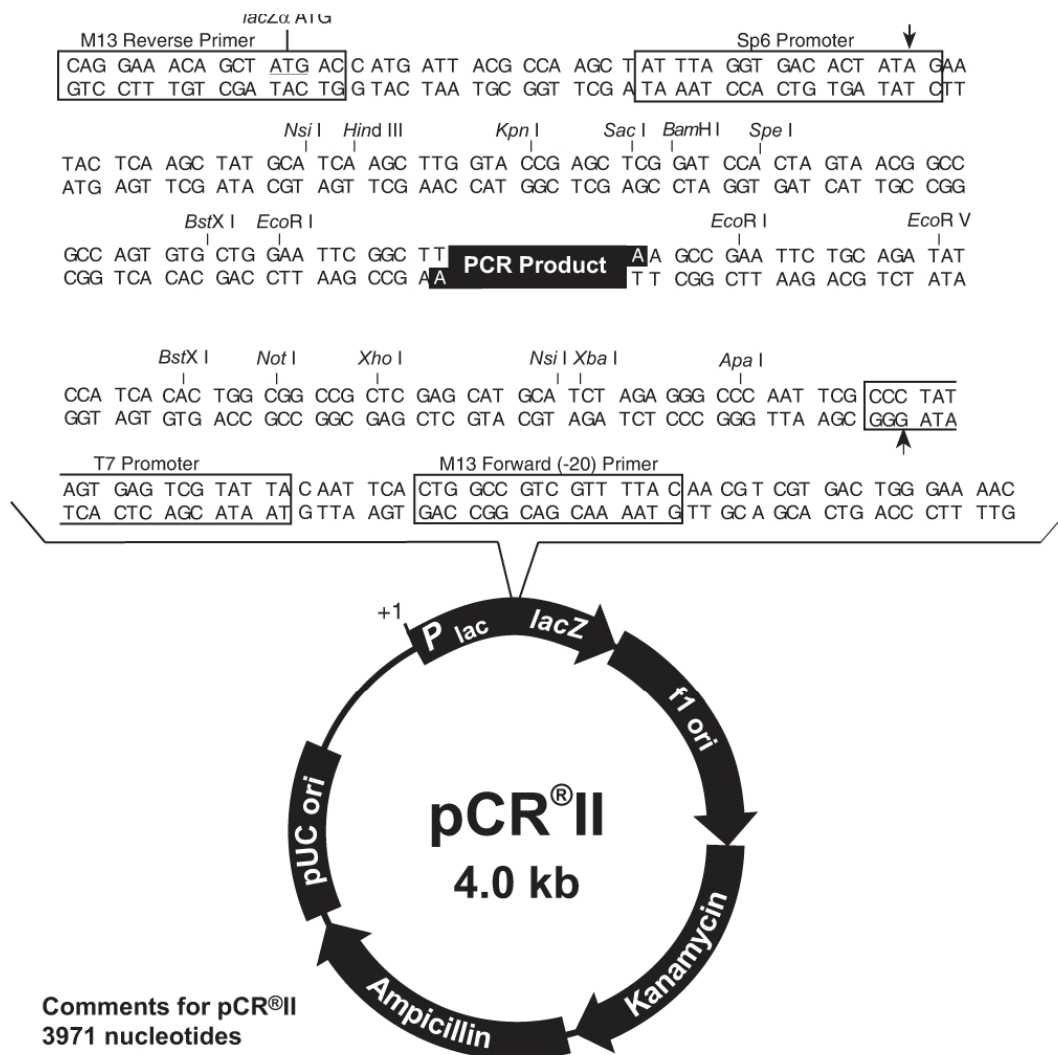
lacZα ATG
M13 Reverse Primer
Sp6 Promoter
CAG GAA ACA GCT ATG AC C ATG ATT ACG CCA AGC T AT TTA GGT GAC ACT ATA GAA
GTC CTT TGT CGA TAC TG G TAC TAA TGC GGT TCG A TA AAT CCA CTG TGA TAT CTT

Nsi I Hind III Kpn I Sac I BamH I Spe I
TAC TCA AGC TAT GCA TCA AGC TTG GTA CCG AGC TCG GAT CCA CTA GTA ACG GCC
ATG AGT TCG ATA CGT AGT TCG AAC CAT GGC TCG AGC CTA GGT GAT CAT TGC CGG

BstX I EcoR I EcoR I EcoR V
GCC AGT GTG CTG GAA TTC GGC TT PCR Product A A GCC GAA TTC TGC AGA TAT
CGG TCA CAC GAC CTT AAG CCG A A T T CGG CTT AAG ACG TCT ATA

BstX I Not I Xho I Nsi I Xba I Apa I
CCA TCA CAC TGG CGG CCG CTC GAG CAT GCA TCT AGA GGG CCC AAT TCG CCC TAT
GGT AGT GTG ACC GCC GGC GAG CTC GTA CGT AGA TCT CCC GGG TTA AGC GGG ATA

T7 Promoter
M13 Forward (-20) Primer
AGT GAG TCG TAT TA C AAT TCA CTG GCC GTC GTT TTA C AA CGT CGT GAC TGG GAA AAC
TCA CTC AGC ATA AT G TTA AGT GAC CGG CAG CAA AAT G TT GCA GCA CTG ACC CTT TTG

+1
P lac
lacZ
f1 ori
Kanamycin
Ampicillin
pUC ori
pCR®II
4.0 kb

Comments for pCR®II
3971 nucleotides